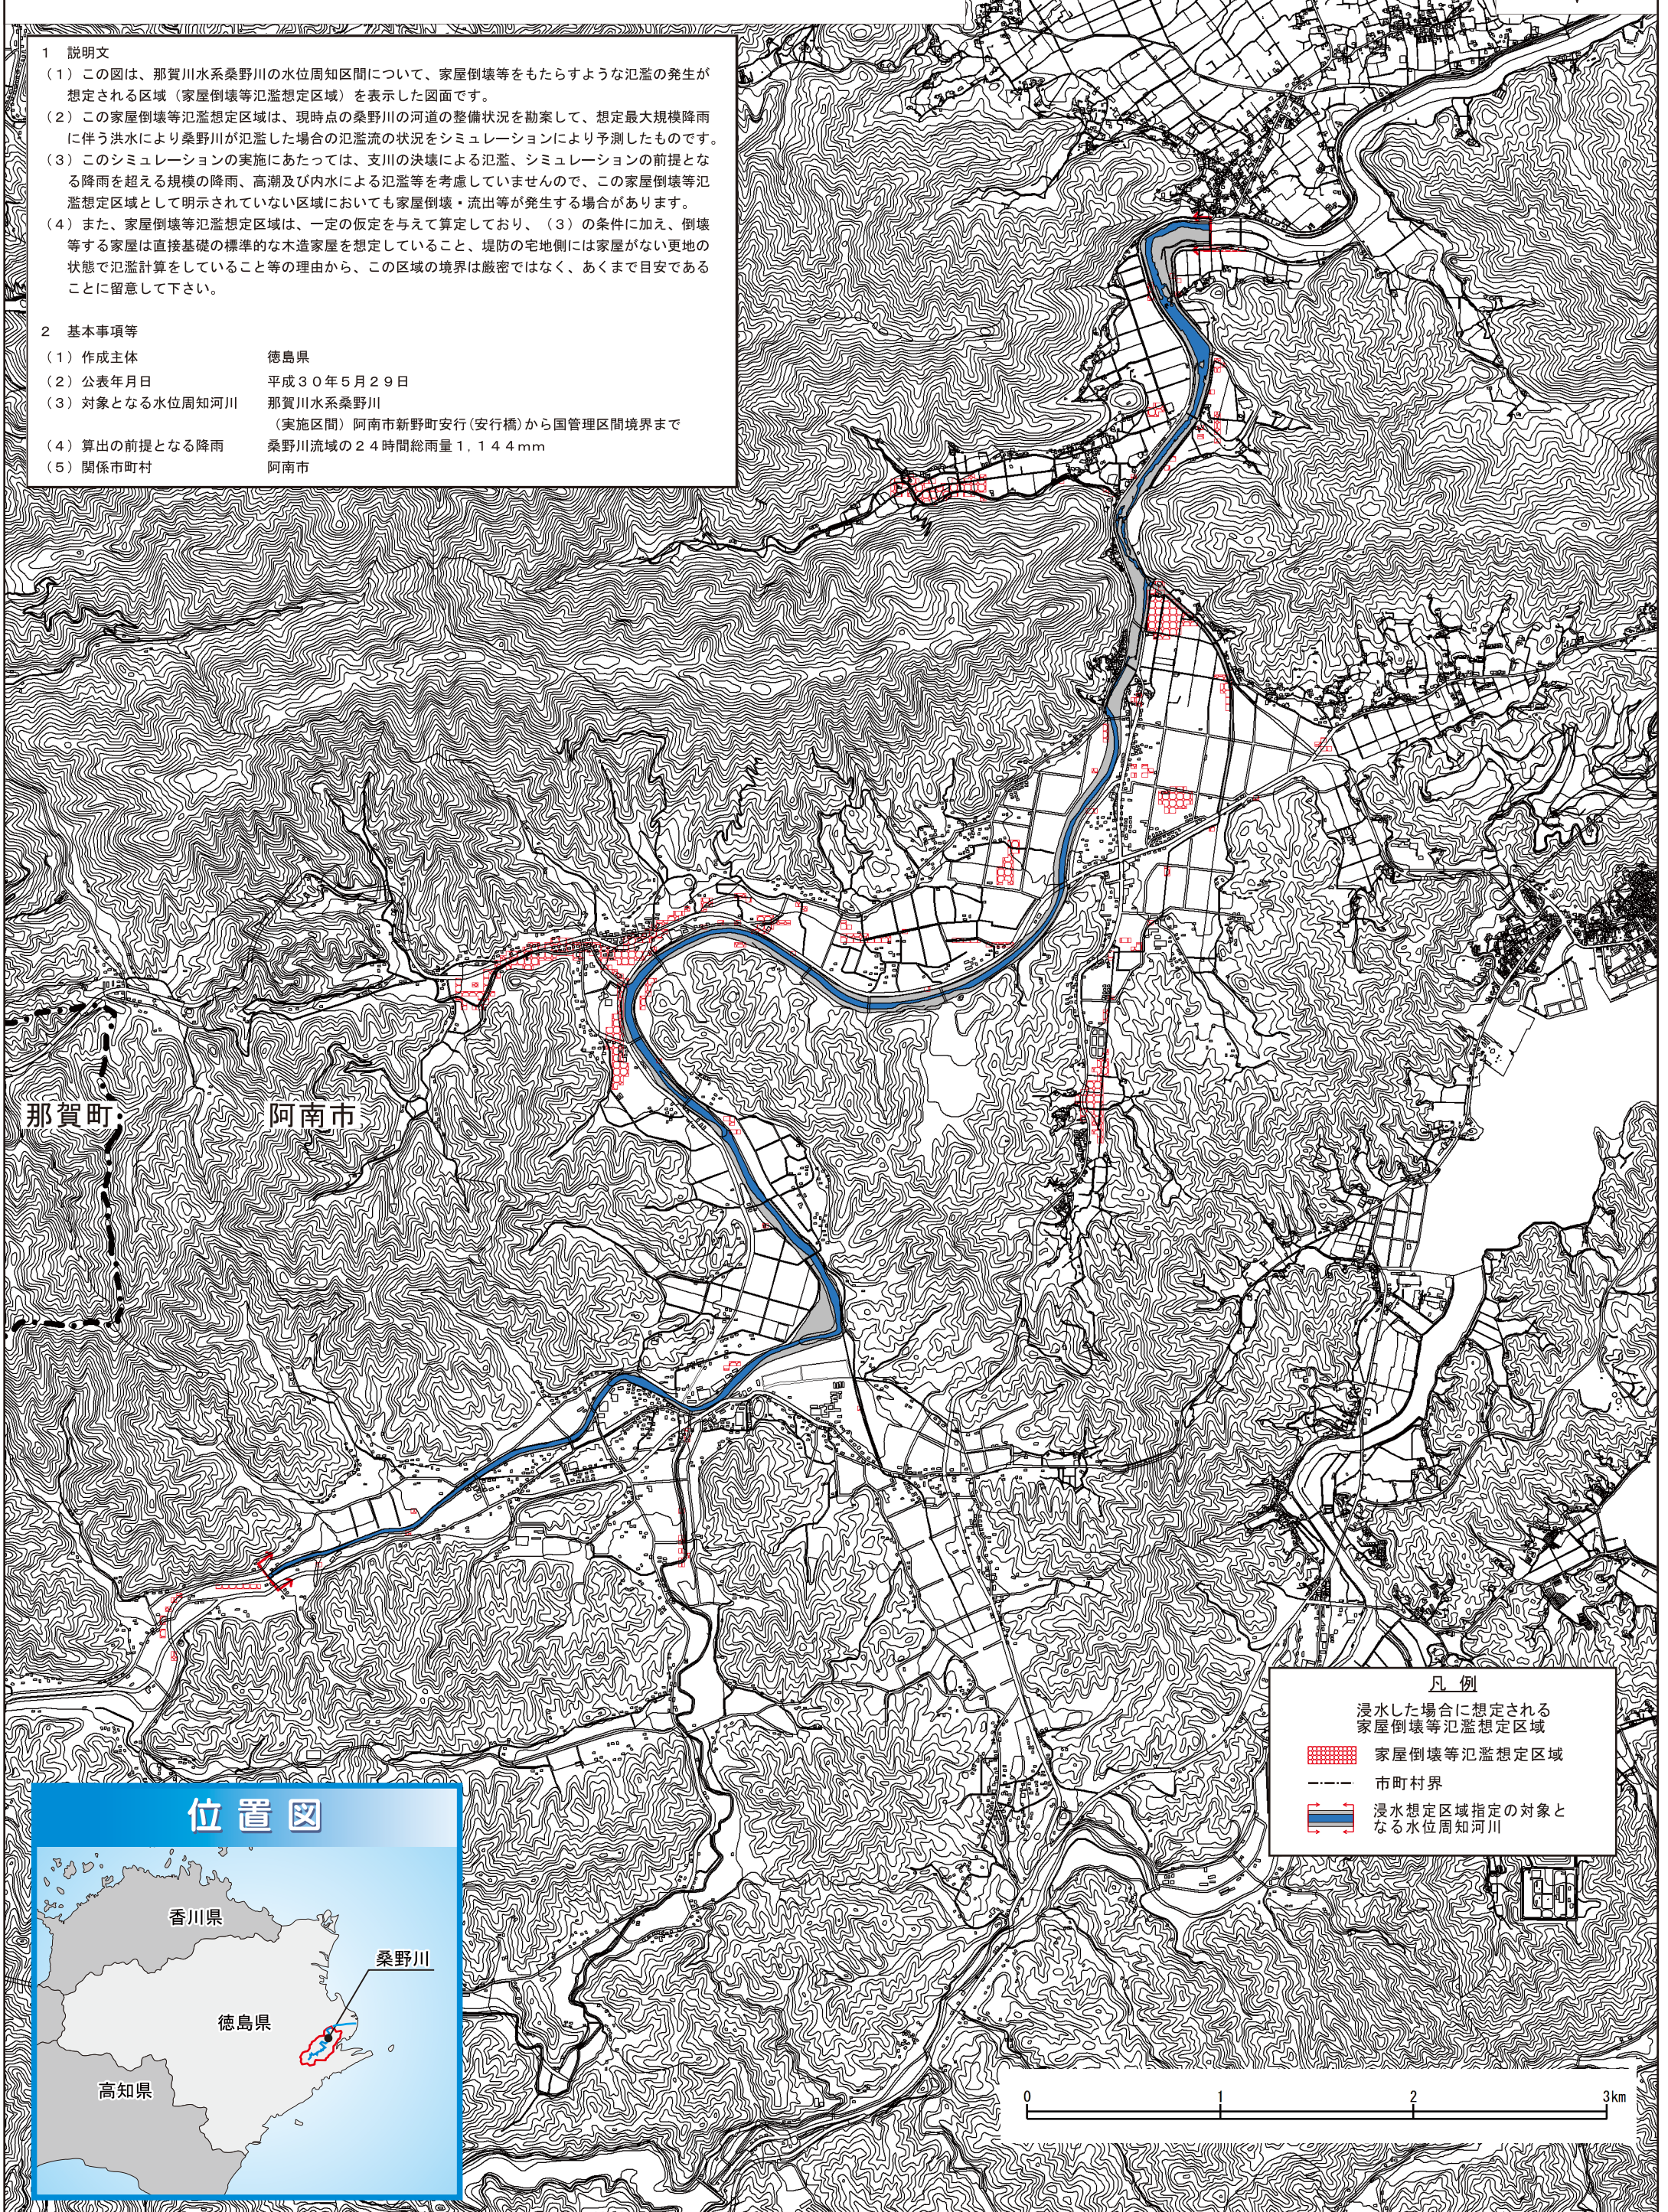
1　説明文
（１）この図は、那賀川水系桑野川の水位周知区間について、家屋倒壊等をもたらすような氾濫の発生が想定される区域（家屋倒壊等氾濫想定区域）を表示した図面です。
（２）この家屋倒壊等氾濫想定区域は、現時点の桑野川の河道の整備状況を勘案して、想定最大規模降雨に伴う洪水により桑野川が氾濫した場合の氾濫流の状況をシミュレーションにより予測したものです。
（３）このシミュレーションの実施にあたっては、支川の決壊による氾濫、シミュレーションの前提となる降雨を超える規模の降雨、高潮及び内水による氾濫等を考慮していませんので、この家屋倒壊等氾濫想定区域として明示されていない区域においても家屋倒壊・流出等が発生する場合があります。
（４）また、家屋倒壊等氾濫想定区域は、一定の仮定を与えて算定しており、（３）の条件に加え、倒壊等する家屋は直接基礎の標準的な木造家屋を想定していること、堤防の宅地側には家屋がない更地の状態で氾濫計算をしていること等の理由から、この区域の境界は厳密ではなく、あくまで目安であることに留意して下さい。

2　基本事項等
（１）作成主体　徳島県
（２）公表年月日　平成３０年５月２９日
（３）対象となる水位周知河川　那賀川水系桑野川
（実施区間）阿南市新野町安行（安行橋）から国管理区間境界まで
（４）算出の前提となる降雨　桑野川流域の２４時間総雨量１，１４４mm
（５）関係市町村　阿南市

那賀町
阿南市

凡　例
浸水した場合に想定される家屋倒壊等氾濫想定区域
家屋倒壊等氾濫想定区域
市町村界
浸水想定区域指定の対象となる水位周知河川

位置図
香川県
桑野川
徳島県
高知県

0　1　2　3km